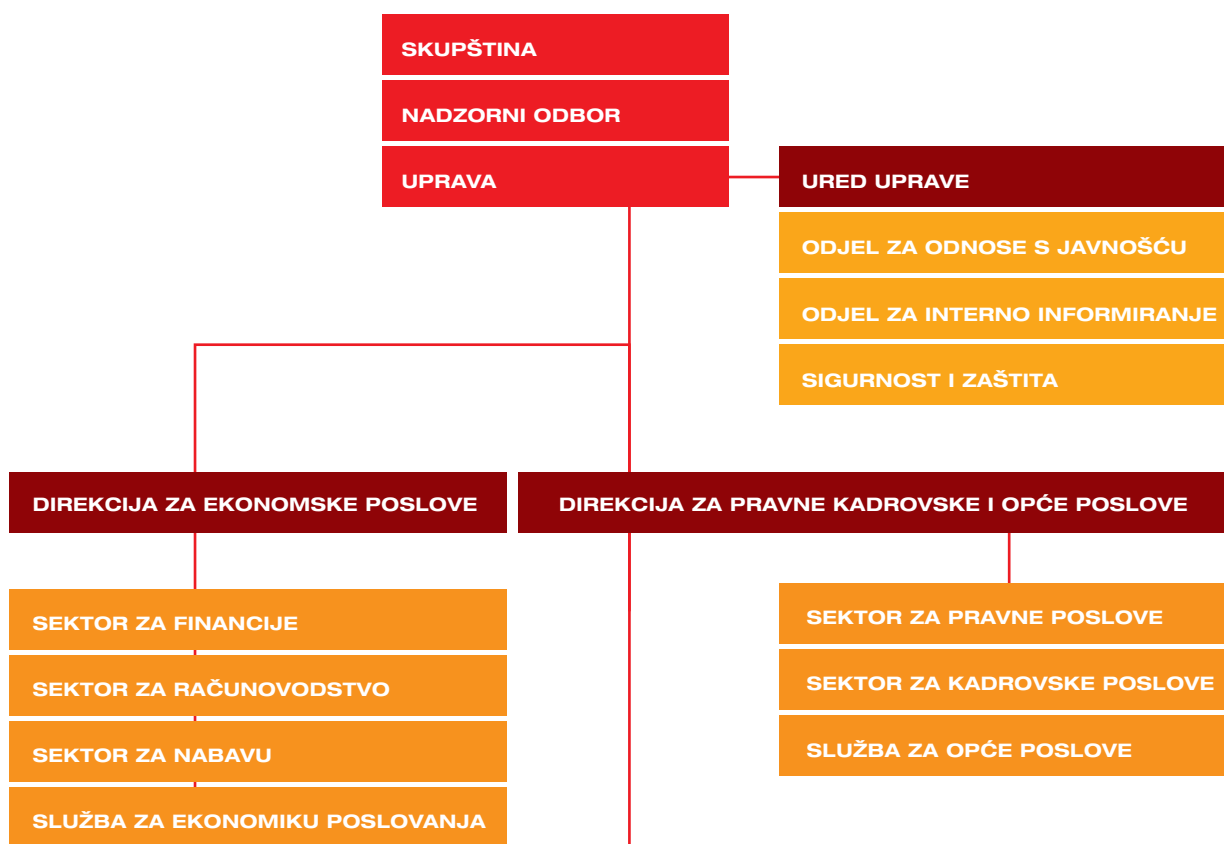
SKUPŠTINA

NADZORNI ODBOR

UPRAVA

URED UPRAVE

ODJEL ZA ODNOSE S JAVNOŠĆU

ODJEL ZA INTERNO INFORMIRANJE

SIGURNOST I ZAŠTITA

DIREKCIJA ZA EKONOMSKE POSLOVE

DIREKCIJA ZA PRAVNE KADROVSKE I OPĆE POSLOVE

SEKTOR ZA FINANCIJE

SEKTOR ZA RAČUNOVODSTVO

SEKTOR ZA NABAVU

SLUŽBA ZA EKONOMIKU POSLOVANJA

SEKTOR ZA PRAVNE POSLOVE

SEKTOR ZA KADROVSKE POSLOVE

SLUŽBA ZA OPĆE POSLOVE